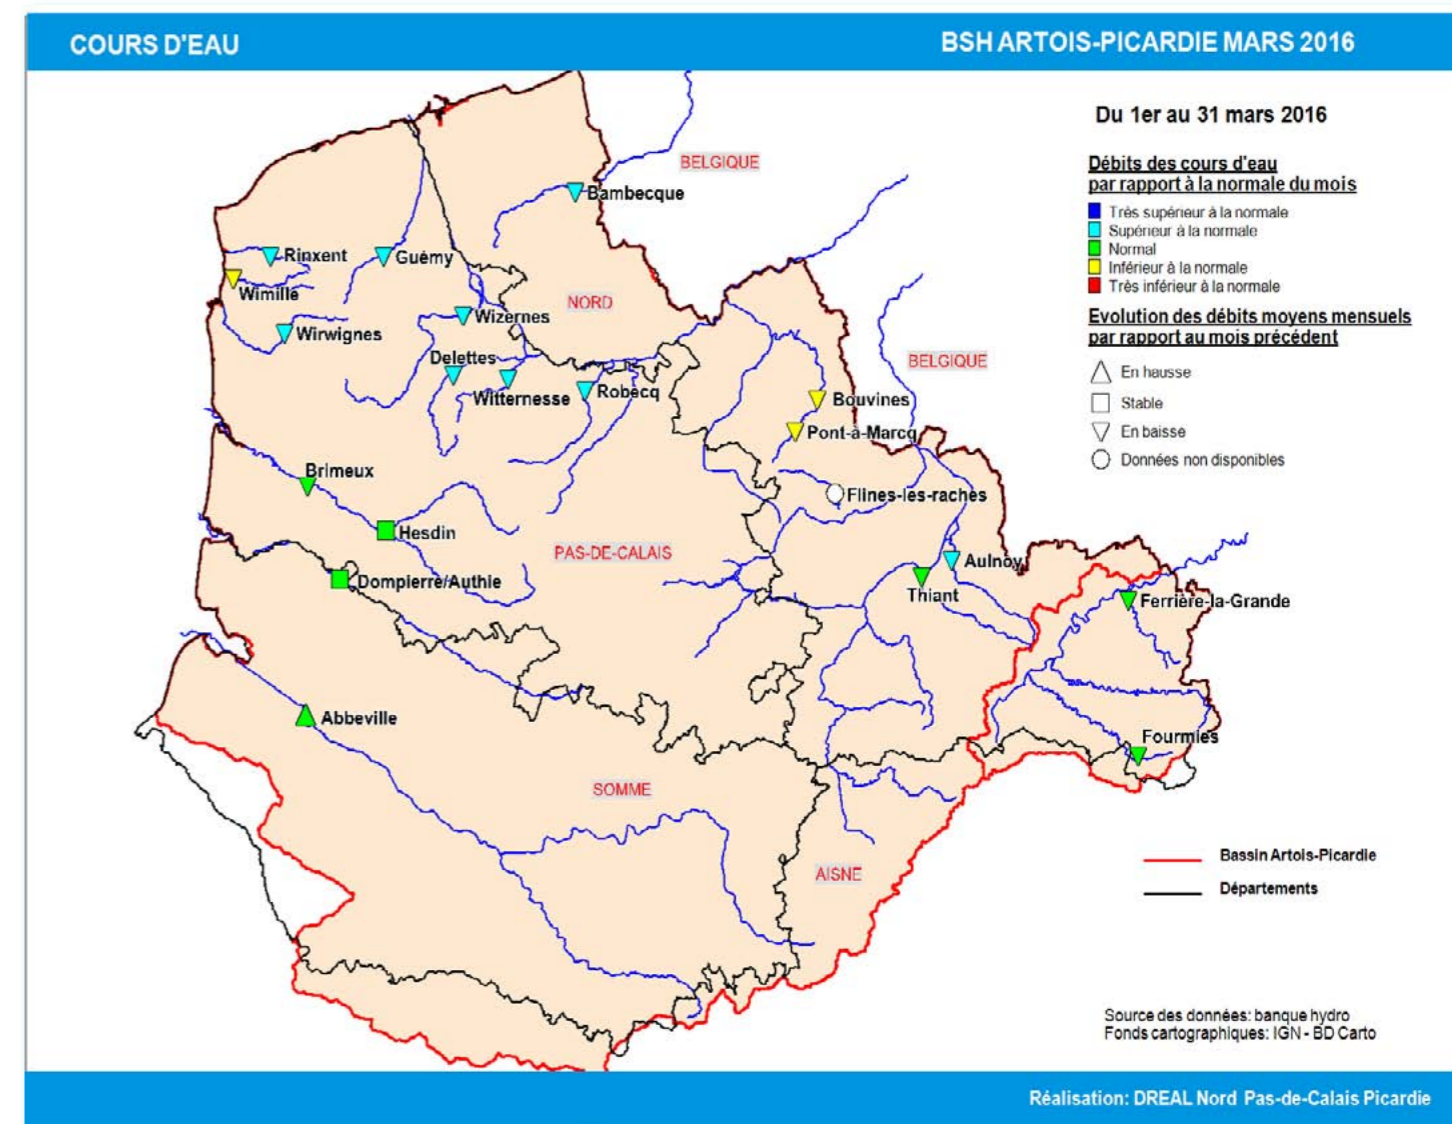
COURS D'EAU

BSH ARTOIS-PICARDIE MARS 2016

Du 1er au 31 mars 2016

Débits des cours d'eau par rapport à la normale du mois

Très supérieur à la normale
Supérieur à la normale
Normal
Inférieur à la normale
Très inférieur à la normale

Evolution des débits moyens mensuels par rapport au mois précédent

En hausse
Stable
En baisse
Données non disponibles

BELGIQUE
Bambecque
Rinxent
Guémy
Wimille
NORD
Wizernes
Wirwignes
Delettes
Witternesse
Robecq
BELGIQUE
Bouvines
Pont-à-Marcq
Brimeux
Flines-les-raches
Hesdin
PAS-DE-CALAIS
Aulnoy
Dompierre/Authie
Thiant
Ferrière-la-Grande
Abbeville
Fourmies
SOMME
AISNE

Bassin Artois-Picardie
Départements

Source des données: banque hydro
Fonds cartographiques: IGN - BD Carto

Réalisation: DREAL Nord Pas-de-Calais Picardie